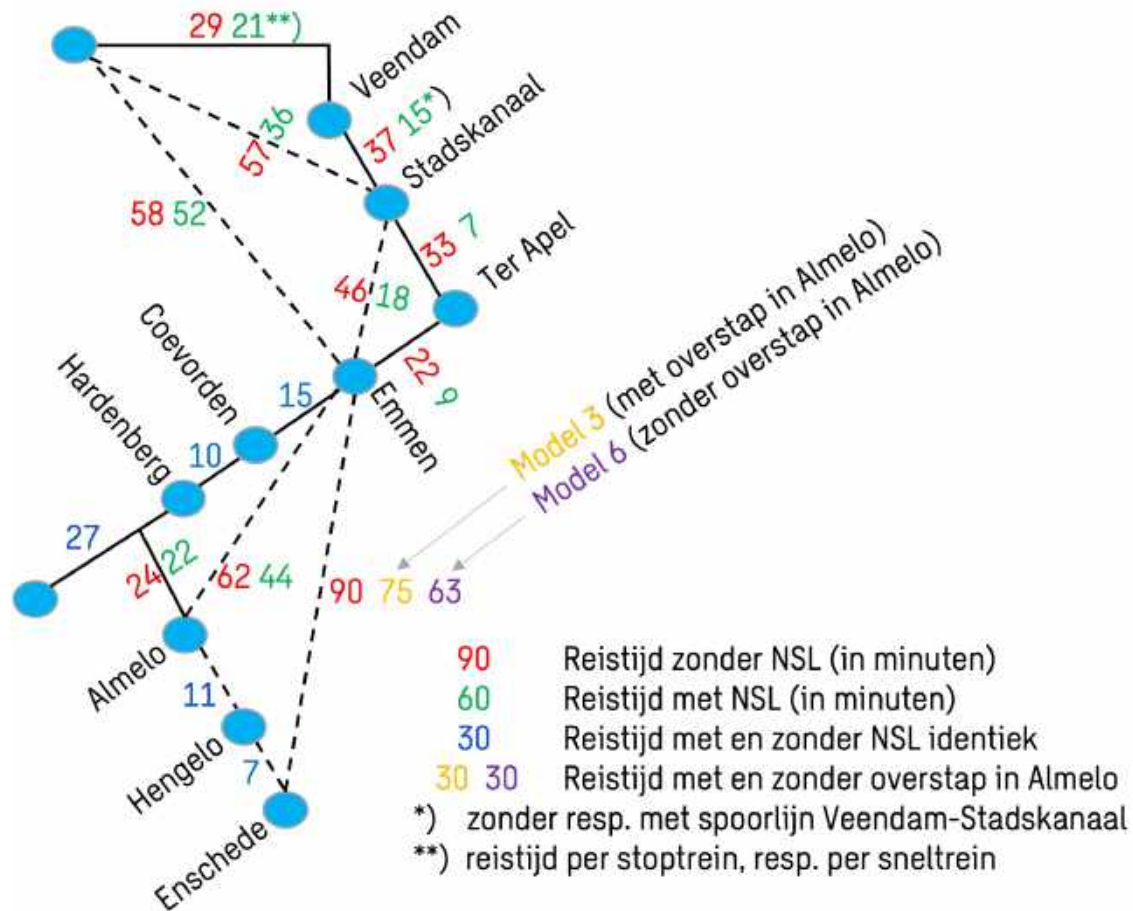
29 21**)
Veendam
57 36
37 15*)
Stadskanaal
58 52
33 7
Ter Apel
46 18
Coevorden
Hardenberg
15
22 9
Emmen
10
Model 3 (met overstap in Almelo)
Model 6 (zonder overstap in Almelo)
27
24 22
62 44
90 75 63
Almelo
11
Hengelo
7
Enschede

90 Reistijd zonder NSL (in minuten)
60 Reistijd met NSL (in minuten)
30 Reistijd met en zonder NSL identiek
30 30 Reistijd met en zonder overstap in Almelo
*) zonder resp. met spoorlijn Veendam-Stadskanaal
**) reistijd per stoptrein, resp. per sneltrein